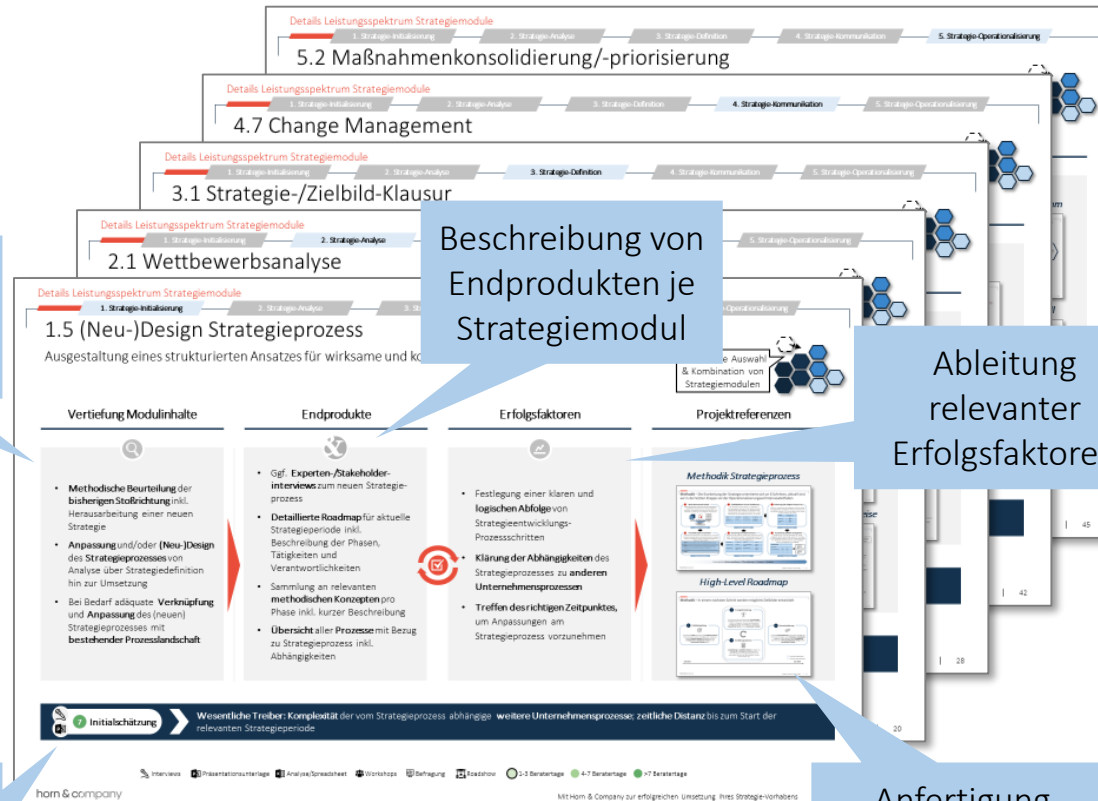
Details Leistungsspektrum Strategiemodule
1. Strategie-Initialisierung 2. Strategie-Analyse 3. Strategie-Definition 4. Strategie-Kommunikation 5. Strategie-Operationalisierung
5.2 Maßnahmenkonsolidierung/-priorisierung

Details Leistungsspektrum Strategiemodule
1. Strategie-Initialisierung 2. Strategie-Analyse 3. Strategie-Definition 4. Strategie-Kommunikation 5. Strategie-Operationalisierung
4.7 Change Management

Details Leistungsspektrum Strategiemodule
1. Strategie-Initialisierung 2. Strategie-Analyse 3. Strategie-Definition 4. Strategie-Kommunikation 5. Strategie-Operationalisierung
3.1 Strategie-/Zielbild-Klausur

Details Leistungsspektrum Strategiemodule
1. Strategie-Initialisierung 2. Strategie-Analyse 5. Strategie-Operationalisierung
2.1 Wettbewerbsanalyse

Beschreibung von Endprodukten je Strategiemodul

Details Leistungsspektrum Strategiemodule
1. Strategie-Initialisierung 2. Strategie-Analyse 3. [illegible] Operationalisierung
1.5 (Neu-)Design Strategieprozess
Ausgestaltung eines strukturierten Ansatzes für wirksame und ko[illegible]

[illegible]e Auswahl & Kombination von Strategiemodulen

Ableitung relevanter Erfolgsfaktore

Vertiefung Modulinhalte
Endprodukte
Erfolgsfaktoren
Projektreferenzen

• Methodische Beurteilung der bisherigen Stoßrichtung inkl. Herausarbeitung einer neuen Strategie
• Anpassung und/oder (Neu-)Design des Strategieprozesses von Analyse über Strategiedefinition hin zur Umsetzung
• Bei Bedarf adäquate Verknüpfung und Anpassung des (neuen) Strategieprozesses mit bestehender Prozesslandschaft

• Ggf. Experten-/Stakeholder-interviews zum neuen Strategieprozess
• Detaillierte Roadmap für aktuelle Strategieperiode inkl. Beschreibung der Phasen, Tätigkeiten und Verantwortlichkeiten
• Sammlung an relevanten methodischen Konzepten pro Phase inkl. kurzer Beschreibung
• Übersicht aller Prozesse mit Bezug zu Strategieprozess inkl. Abhängigkeiten

• Festlegung einer klaren und logischen Abfolge von Strategieentwicklungs-Prozessschritten
• Klärung der Abhängigkeiten des Strategieprozesses zu anderen Unternehmensprozessen
• Treffen des richtigen Zeitpunktes, um Anpassungen am Strategieprozess vorzunehmen

Methodik Strategieprozess
High-Level Roadmap

45
42
28
20

7 Initialschätzung
Wesentliche Treiber: Komplexität der vom Strategieprozess abhängige weitere Unternehmensprozesse; zeitliche Distanz bis zum Start der relevanten Strategieperiode

Interviews Präsentationsunterlage Analyse/Spreadsheet Workshops Befragung Roadshow 1-3 Beratertage 4-7 Beratertage >7 Beratertage

horn & company
Mit Horn & Company zur erfolgreichen Umsetzung Ihres Strategie-Vorhabens

Anfertigung